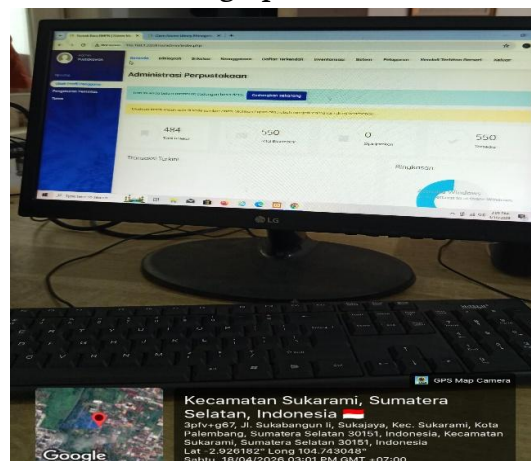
Administrasi Perpustakaan

484

550

0

550

Transaksi Terkini

Ringkasan

LG

GPS Map Camera

Kecamatan Sukarami, Sumatera Selatan, Indonesia

3pfv+g67, Jl. Sukabangun Ii, Sukajaya, Kec. Sukarami, Kota Palembang, Sumatera Selatan 30151, Indonesia, Kecamatan Sukarami, Sumatera Selatan 30151, Indonesia

Lat -2.926182° Long 104.743048°

Sabtu, 18/04/2026 03:01 PM GMT +07:00

Google